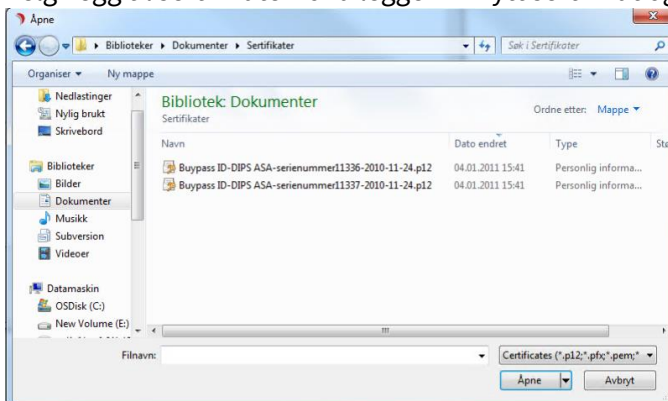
Åpne

Biblioteker ▸ Dokumenter ▸ Sertifikater

Søk i Sertifikater

Organiser ▾ Ny mappe

Nedlastinger
Nylig brukt
Skrivebord

Biblioteker
Bilder
Dokumenter
Musikk
Subversion
Videoer

Datamaskin
OSDisk (C:)
New Volume (E:)

Bibliotek: Dokumenter
Sertifikater

Ordne etter: Mappe ▾

| Navn | Dato endret | Type | St |
|---|---|---|---|
| Buypass ID-DIPS ASA-serienummer11336-2010-11-24.p12 | 04.01.2011 15:41 | Personlig informa... | |
| Buypass ID-DIPS ASA-serienummer11337-2010-11-24.p12 | 04.01.2011 15:41 | Personlig informa... | |

Filnavn:

Certificates (*.p12;*.pfx;*.pem;*

Åpne

Avbryt